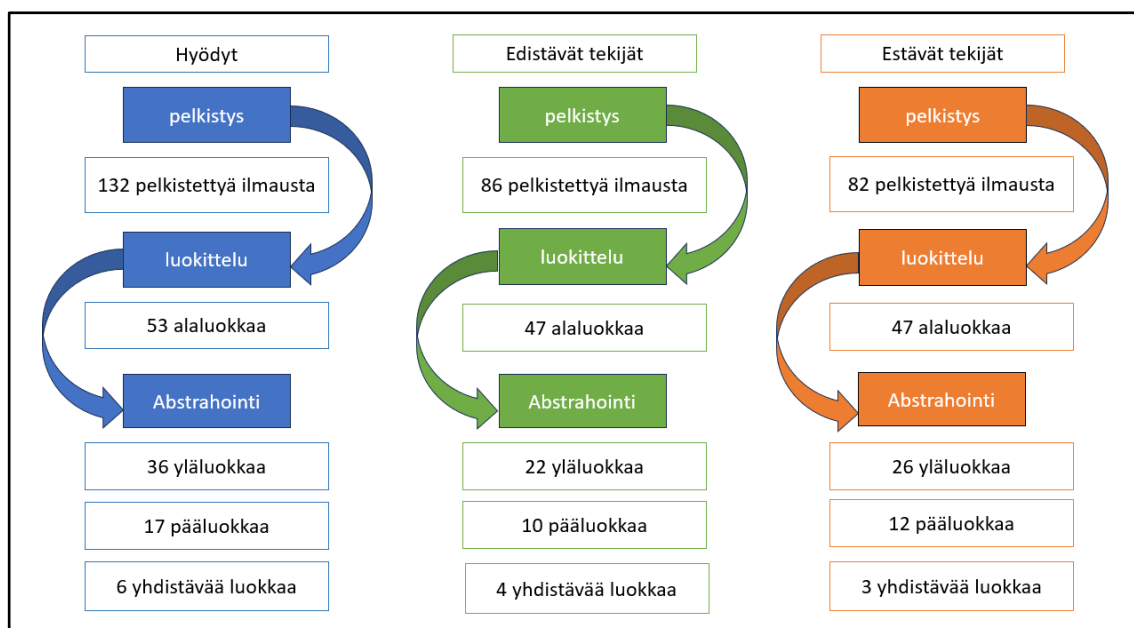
Hyödyt

pelkistys

132 pelkistettyä ilmausta

luokittelu

53 alaluokkaa

Abstrahointi

36 yläluokkaa

17 pääluokkaa

6 yhdistävää luokkaa

Edistävät tekijät

pelkistys

86 pelkistettyä ilmausta

luokittelu

47 alaluokkaa

Abstrahointi

22 yläluokkaa

10 pääluokkaa

4 yhdistävää luokkaa

Estävät tekijät

pelkistys

82 pelkistettyä ilmausta

luokittelu

47 alaluokkaa

Abstrahointi

26 yläluokkaa

12 pääluokkaa

3 yhdistävää luokkaa